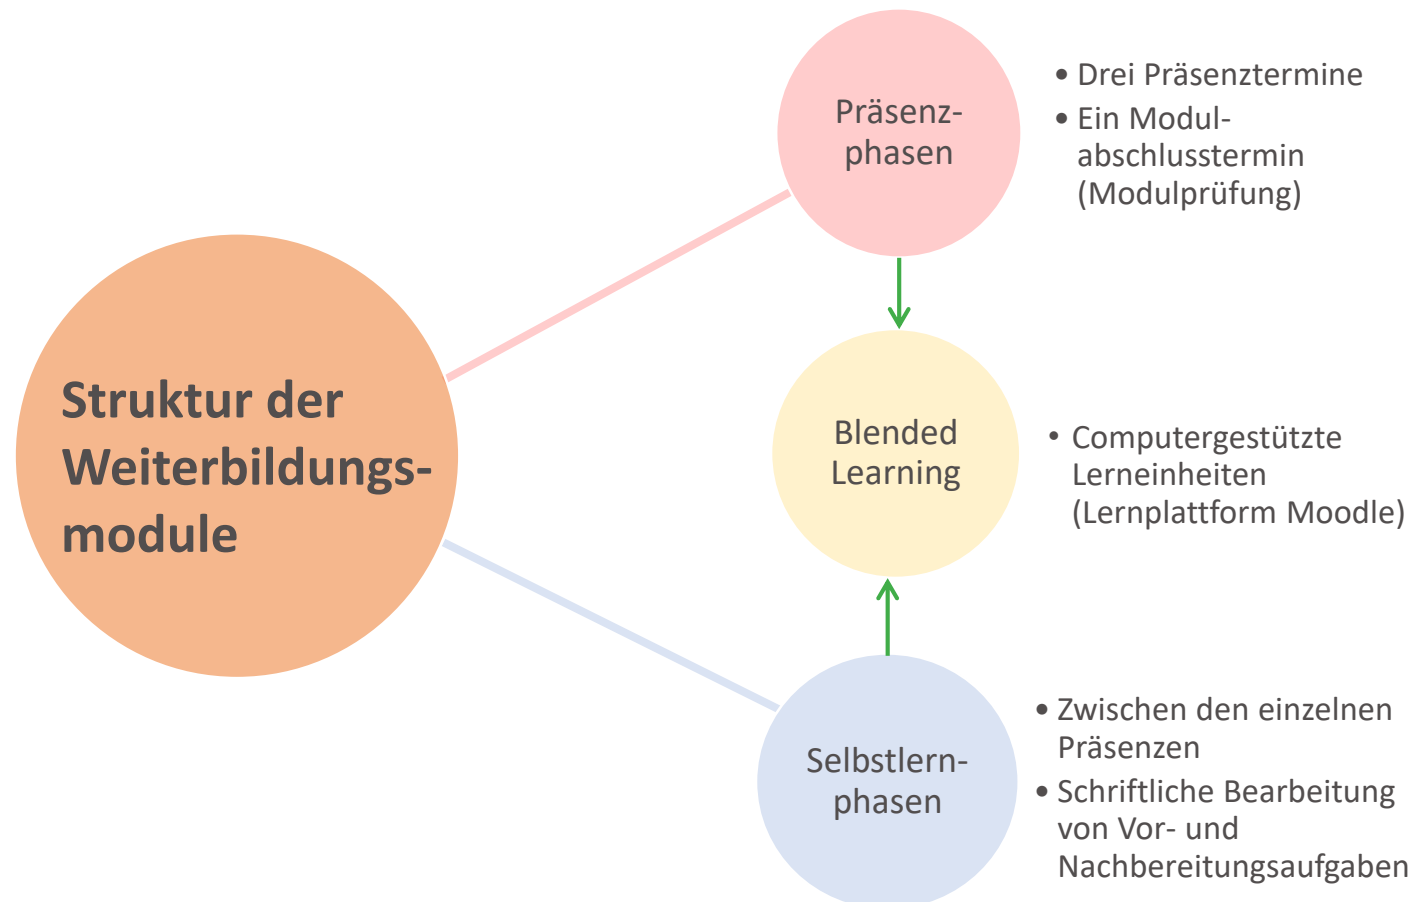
Struktur der Weiterbildungsmodule

Präsenzphasen

• Drei Präsenztermine
• Ein Modulabschlusstermin (Modulprüfung)

Blended Learning

• Computergestützte Lerneinheiten (Lernplattform Moodle)

Selbstlernphasen

• Zwischen den einzelnen Präsenzen
• Schriftliche Bearbeitung von Vor- und Nachbereitungsaufgaben